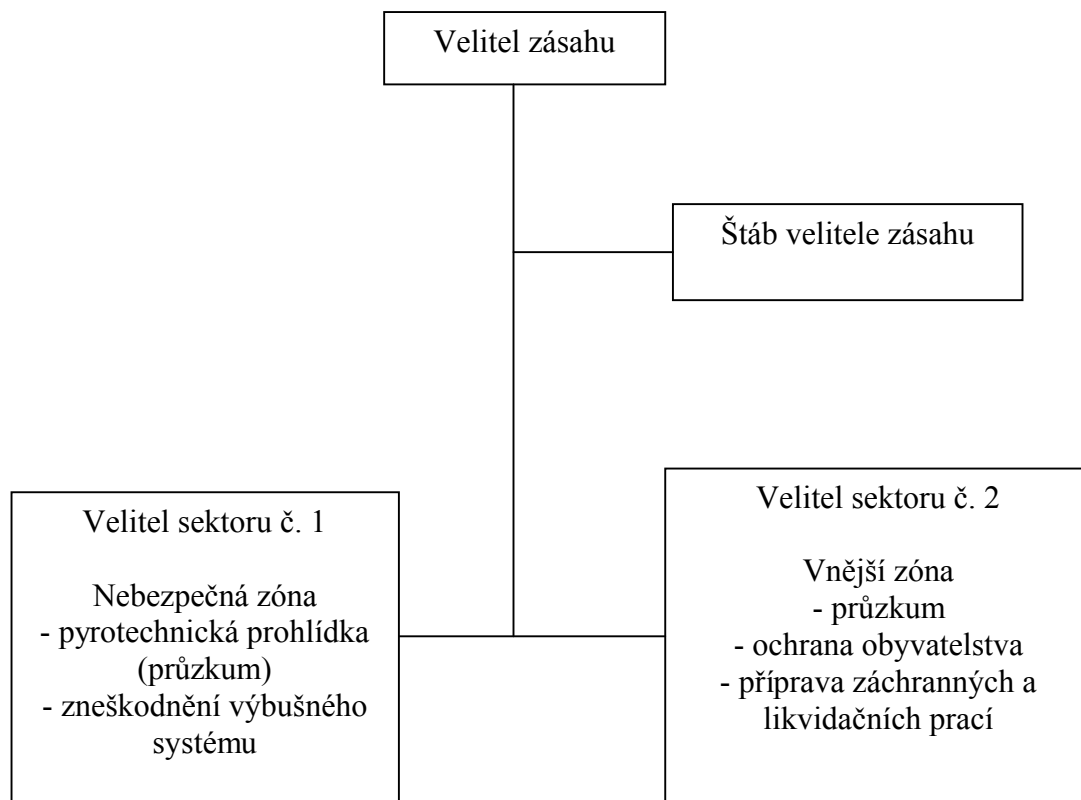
Velitel zásahu

Štáb velitele zásahu

Velitel sektoru č. 1

Nebezpečná zóna
- pyrotechnická prohlídka (průzkum)
- zneškodnění výbušného systému

Velitel sektoru č. 2

Vnější zóna
- průzkum
- ochrana obyvatelstva
- příprava záchranných a likvidačních prací